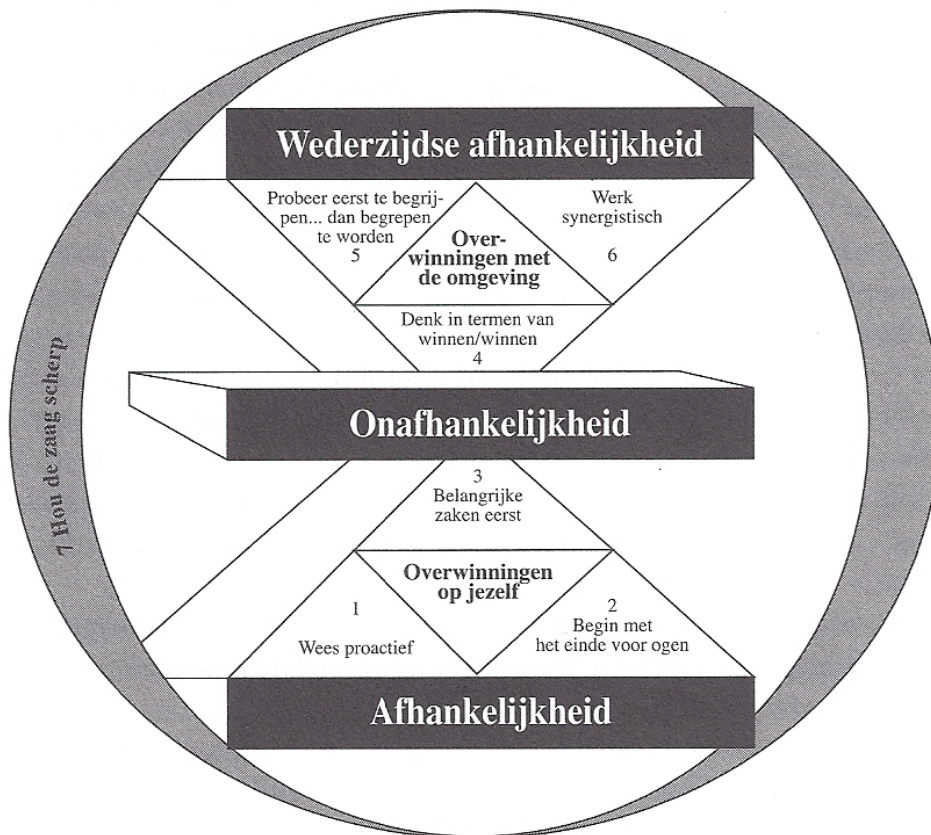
Wederzijdse afhankelijkheid

Probeer eerst te begrijpen... dan begrepen te worden
5

Overwinningen met de omgeving

Werk synergistisch
6

Denk in termen van winnen/winnen
4

Onafhankelijkheid

3
Belangrijke zaken eerst

Overwinningen op jezelf

1
Wees proactief

2
Begin met het einde voor ogen

Afhankelijkheid

7 Hou de zaag scherp